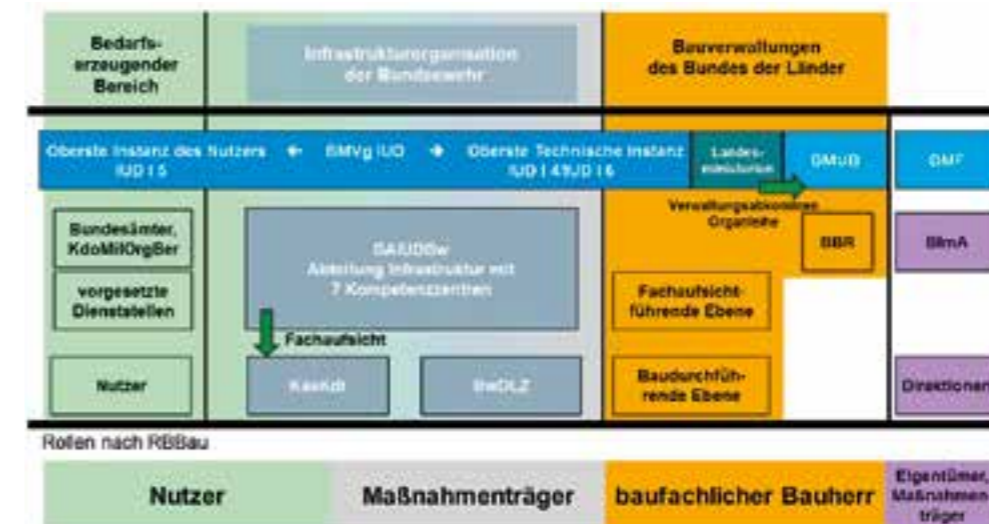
Bedarfs-erzeugender Bereich

Infrastrukturorganisation der Bundeswehr

Bauverwaltungen des Bundes der Länder

Oberste Instanz des Nutzers IUD I 5

← BMVg IUD →

Oberste Technische Instanz IUD I 4/IUD I 6

Landes-ministerien

BMUB

BMF

Bundesämter, KdoMilOrgBer

vorgesetzte Dienststellen

BAIUDBw Abteilung Infrastruktur mit 7 Kompetenzzentren

Verwaltungsabkommen Organleihe

BBR

BImA

Fachaufsicht-führende Ebene

Fachaufsicht

Nutzer

KasKdr

BwDLZ

Baudurchführende Ebene

Direktionen

Rollen nach RBBau

Nutzer

Maßnahmenträger

baufachlicher Bauherr

Eigentümer, Maßnahmenträger